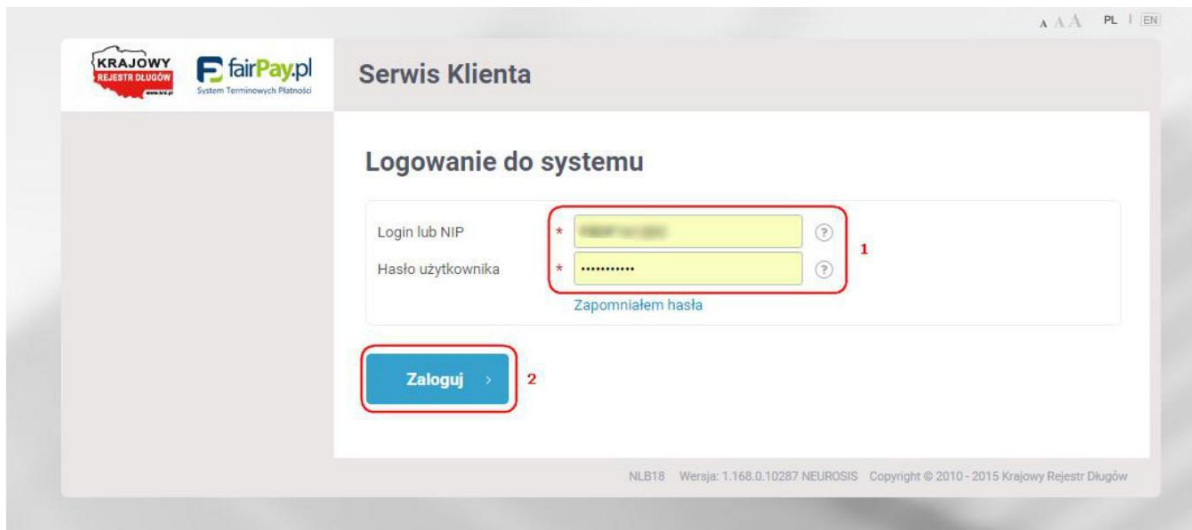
A A A PL | EN

KRAJOWY REJESTR DŁUGÓW www.krd.pl

fairPay.pl System Terminowych Płatności

Serwis Klienta

Logowanie do systemu

Login lub NIP * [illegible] ?

Hasło użytkownika * ••••••••••• ?

1

Zapomniałem hasła

Zaloguj ›

2

NLB18 Wersja: 1.168.0.10287 NEUROSIS Copyright © 2010 - 2015 Krajowy Rejestr Długów